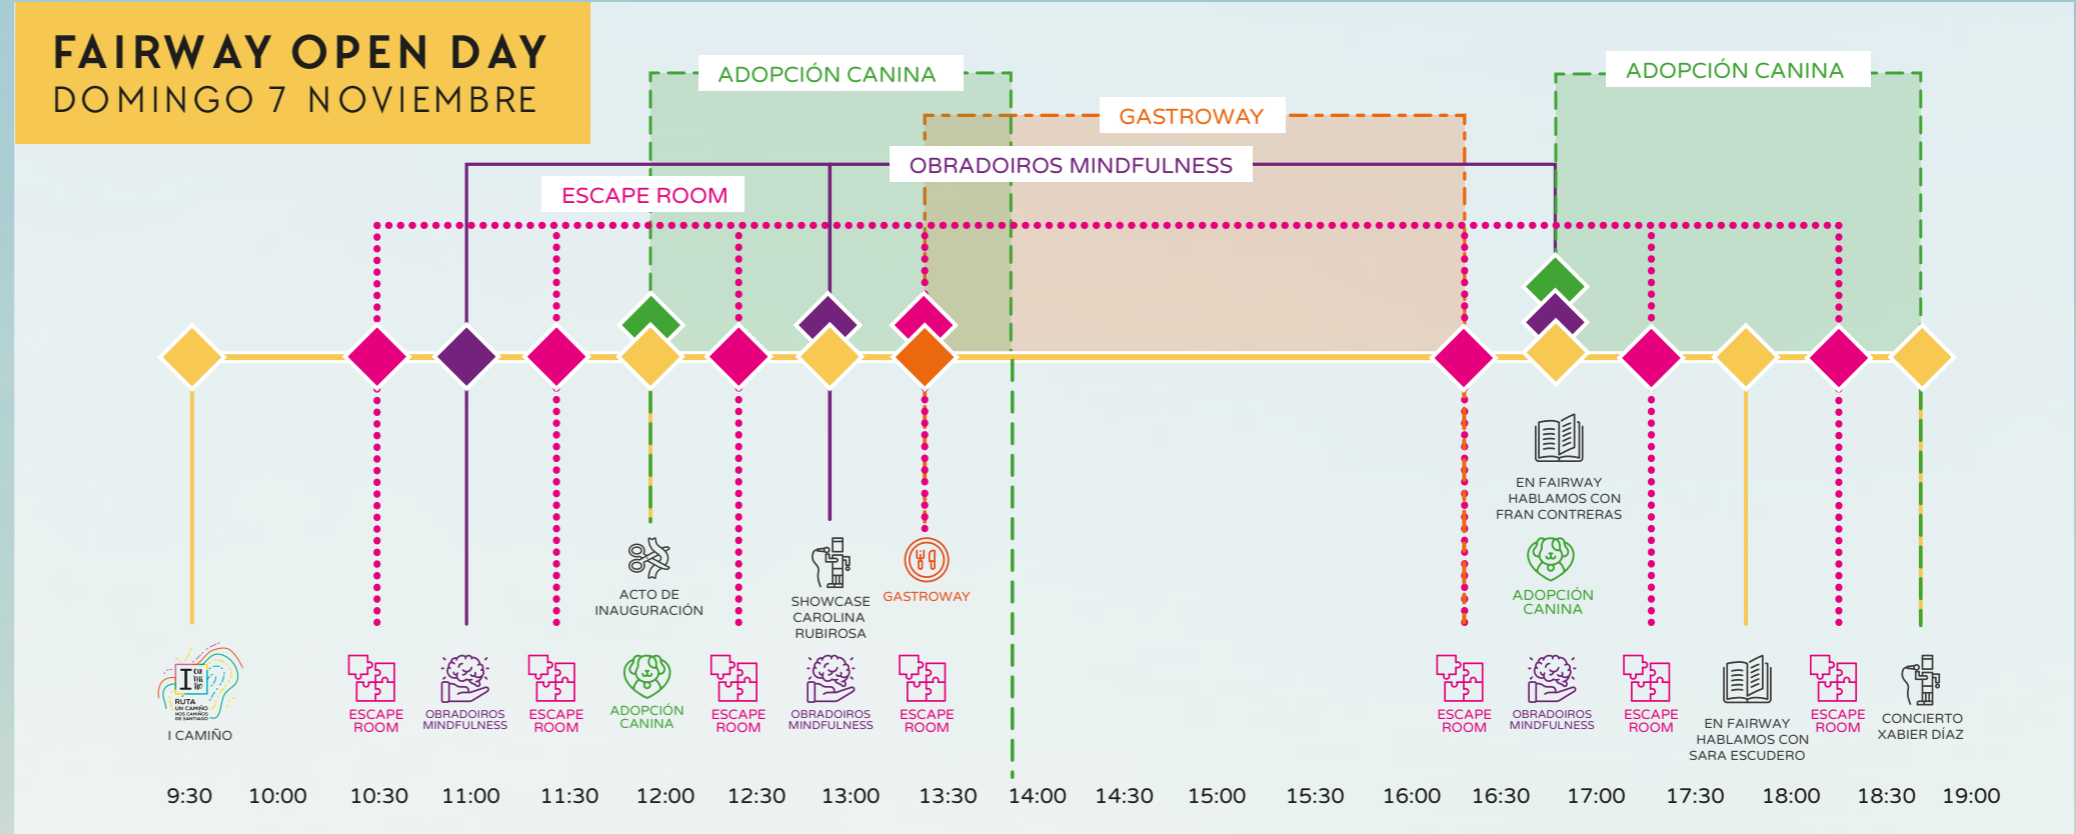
FAIRWAY OPEN DAY
DOMINGO 7 NOVIEMBRE

ADOPCIÓN CANINA
ADOPCIÓN CANINA
GASTROWAY
OBRADOIROS MINDFULNESS
ESCAPE ROOM

ACTO DE INAUGURACIÓN
SHOWCASE CAROLINA RUBIROSA
GASTROWAY
EN FAIRWAY HABLAMOS CON FRAN CONTRERAS
ADOPCIÓN CANINA

RUTA UN CAMIÑO NOS CAMIÑOS DE SANTIAGO
I CAMIÑO
ESCAPE ROOM
OBRADOIROS MINDFULNESS
ESCAPE ROOM
ADOPCIÓN CANINA
ESCAPE ROOM
OBRADOIROS MINDFULNESS
ESCAPE ROOM
ESCAPE ROOM
OBRADOIROS MINDFULNESS
ESCAPE ROOM
EN FAIRWAY HABLAMOS CON SARA ESCUDERO
ESCAPE ROOM
CONCIERTO XABIER DÍAZ

9:30 10:00 10:30 11:00 11:30 12:00 12:30 13:00 13:30 14:00 14:30 15:00 15:30 16:00 16:30 17:00 17:30 18:00 18:30 19:00